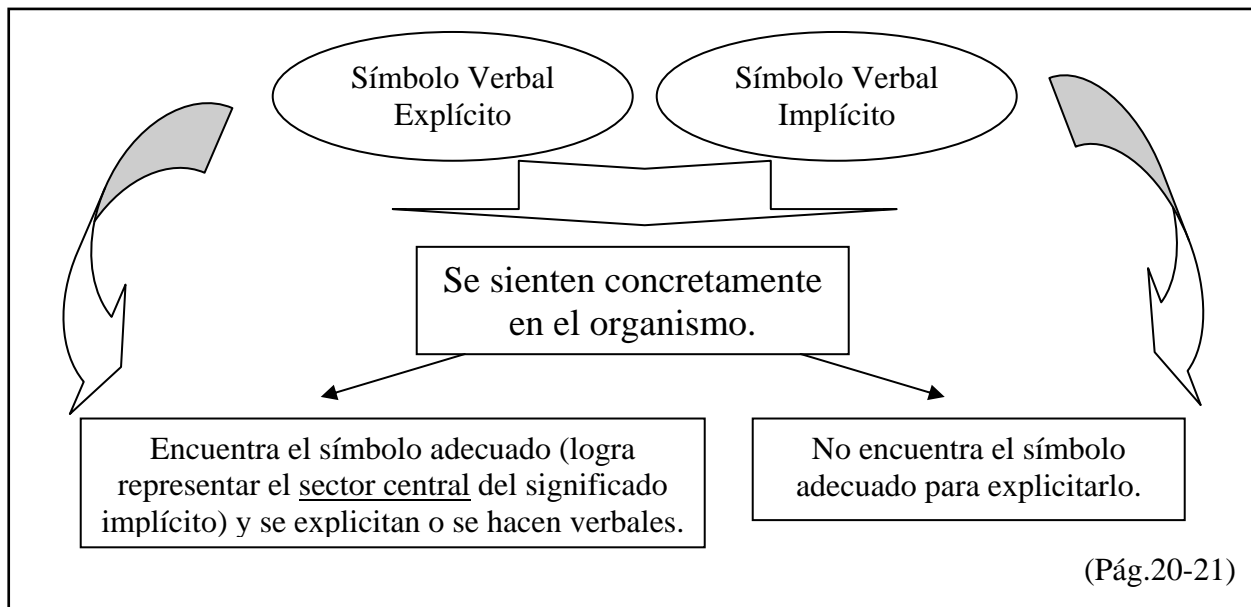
Símbolo Verbal Explícito

Símbolo Verbal Implícito

Se sienten concretamente en el organismo.

Encuentra el símbolo adecuado (logra representar el sector central del significado implícito) y se explicitan o se hacen verbales.

No encuentra el símbolo adecuado para explicitarlo.

(Pág.20-21)